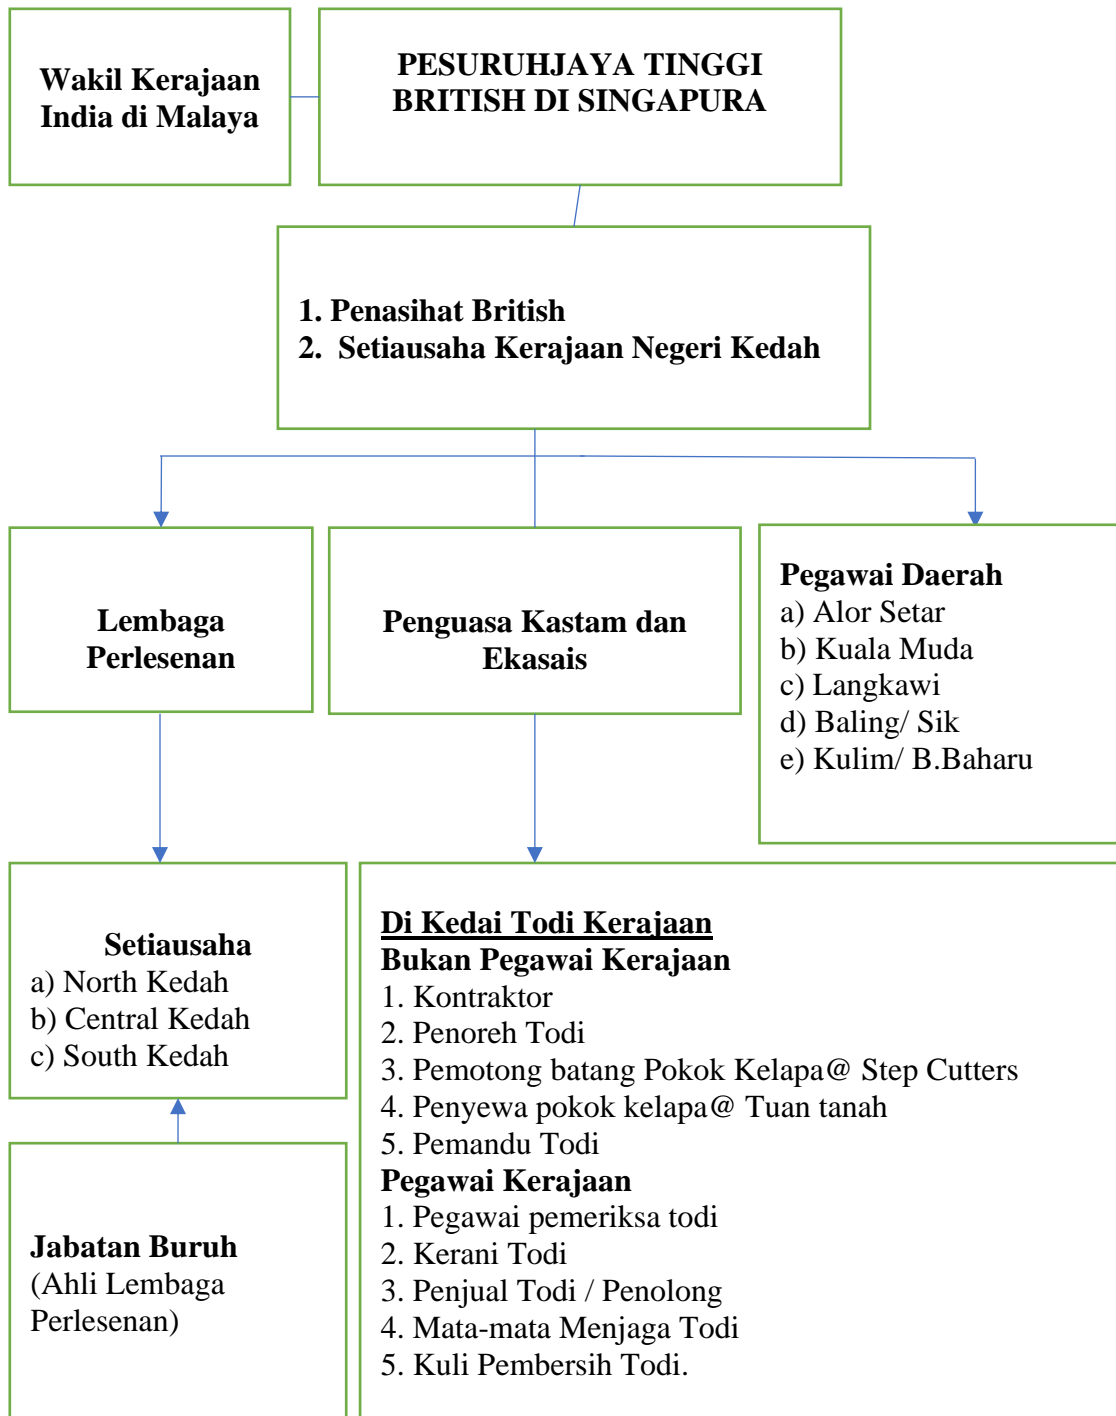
Wakil Kerajaan India di Malaya

PESURUHJAYA TINGGI BRITISH DI SINGAPURA

1. Penasihat British
2. Setiausaha Kerajaan Negeri Kedah

Lembaga Perlesenan

Penguasa Kastam dan Ekasais

Pegawai Daerah
a) Alor Setar
b) Kuala Muda
c) Langkawi
d) Baling/ Sik
e) Kulim/ B.Baharu

Setiausaha
a) North Kedah
b) Central Kedah
c) South Kedah

Di Kedai Todi Kerajaan
Bukan Pegawai Kerajaan
1. Kontraktor
2. Penoreh Todi
3. Pemotong batang Pokok Kelapa@ Step Cutters
4. Penyewa pokok kelapa@ Tuan tanah
5. Pemandu Todi
Pegawai Kerajaan
1. Pegawai pemeriksa todi
2. Kerani Todi
3. Penjual Todi / Penolong
4. Mata-mata Menjaga Todi
5. Kuli Pembersih Todi.

Jabatan Buruh
(Ahli Lembaga Perlesenan)